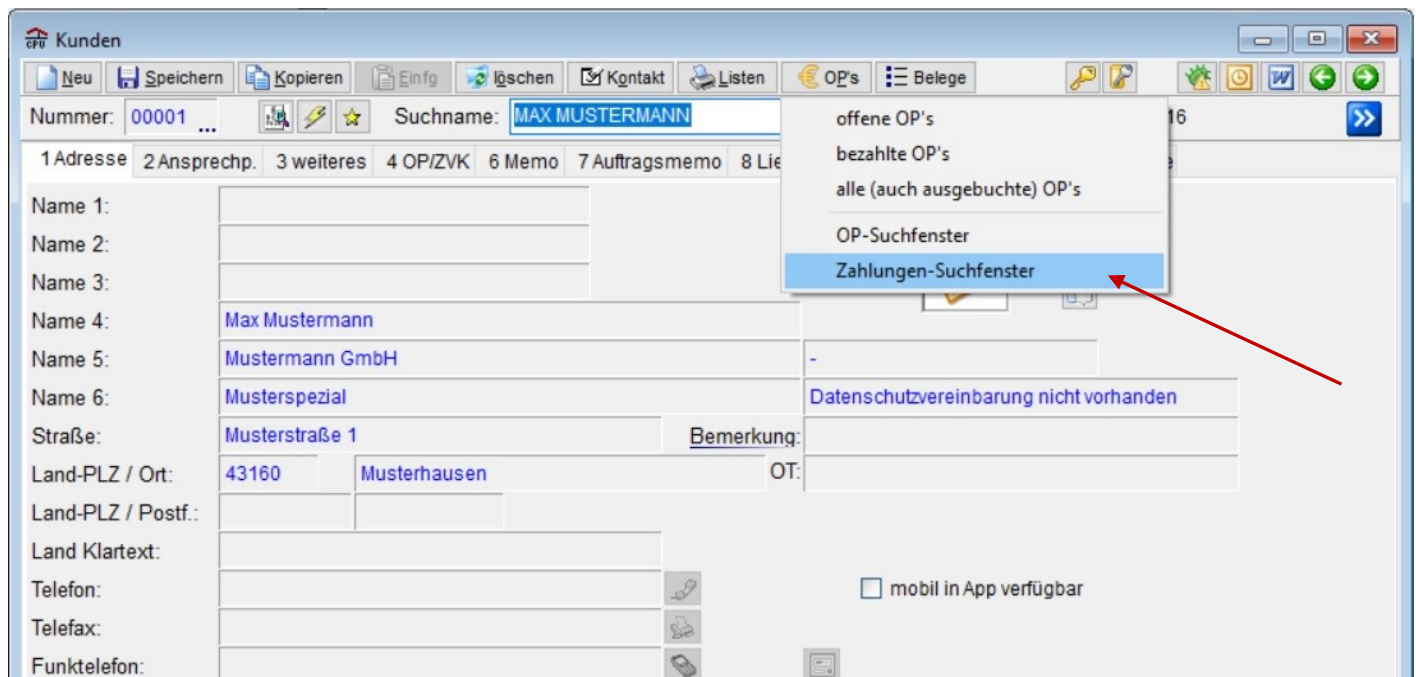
Kunden

Neu Speichern Kopieren Einfg löschen Kontakt Listen OP's Belege

Nummer: 00001 ... Suchname: MAX MUSTERMANN 16

offene OP's
bezahlte OP's
alle (auch ausgebuchte) OP's
OP-Suchfenster
Zahlungen-Suchfenster

1 Adresse 2 Ansprechp. 3 weiteres 4 OP/ZVK 6 Memo 7 Auftragsmemo 8 Lie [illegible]

Name 1:
Name 2:
Name 3:
Name 4: Max Mustermann
Name 5: Mustermann GmbH -
Name 6: Musterspezial Datenschutzvereinbarung nicht vorhanden
Straße: Musterstraße 1 Bemerkung:
Land-PLZ / Ort: 43160 Musterhausen OT:
Land-PLZ / Postf.:
Land Klartext:
Telefon: mobil in App verfügbar
Telefax:
Funktelefon: